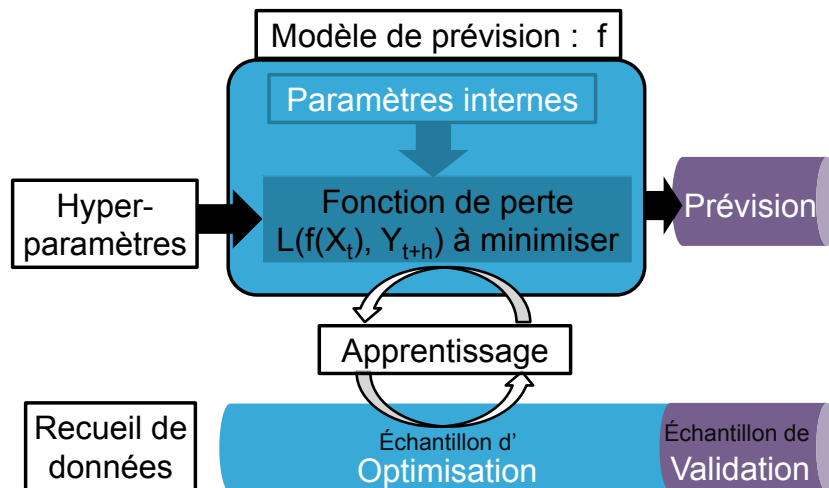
Modèle de prévision : f

Paramètres internes

Hyperparamètres

Fonction de perte $L(f(X_t), Y_{t+h})$ à minimiser

Prévision

Apprentissage

Recueil de données

Échantillon d' Optimisation

Échantillon de Validation